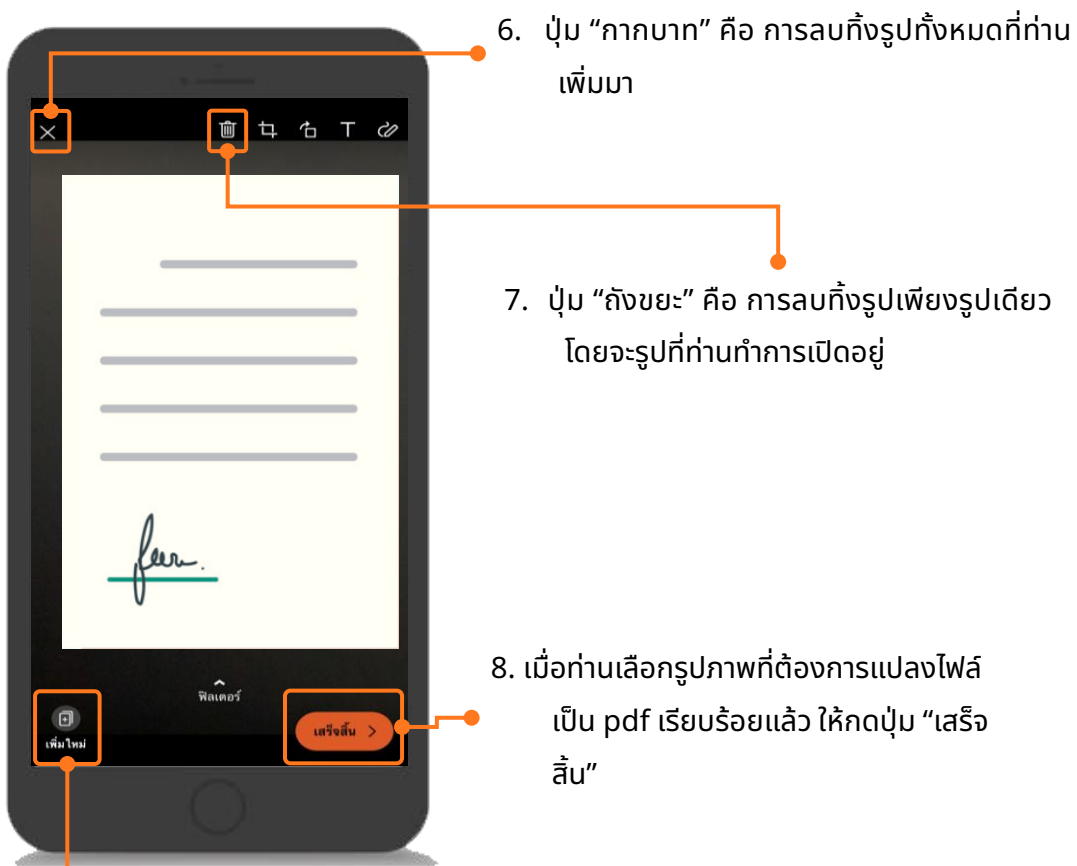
6. ปุ่ม “กากบาท” คือ การลบทิ้งรูปทั้งหมดที่ท่านเพิ่มมา

7. ปุ่ม “ถังขยะ” คือ การลบทิ้งรูปเพียงรูปเดียว โดยจะรูปที่ท่านทำการเปิดอยู่

ฟิลเตอร์

เพิ่มใหม่

เสร็จสิ้น >

8. เมื่อท่านเลือกรูปภาพที่ต้องการแปลงไฟล์ เป็น pdf เรียบร้อยแล้ว ให้กดปุ่ม “เสร็จสิ้น”